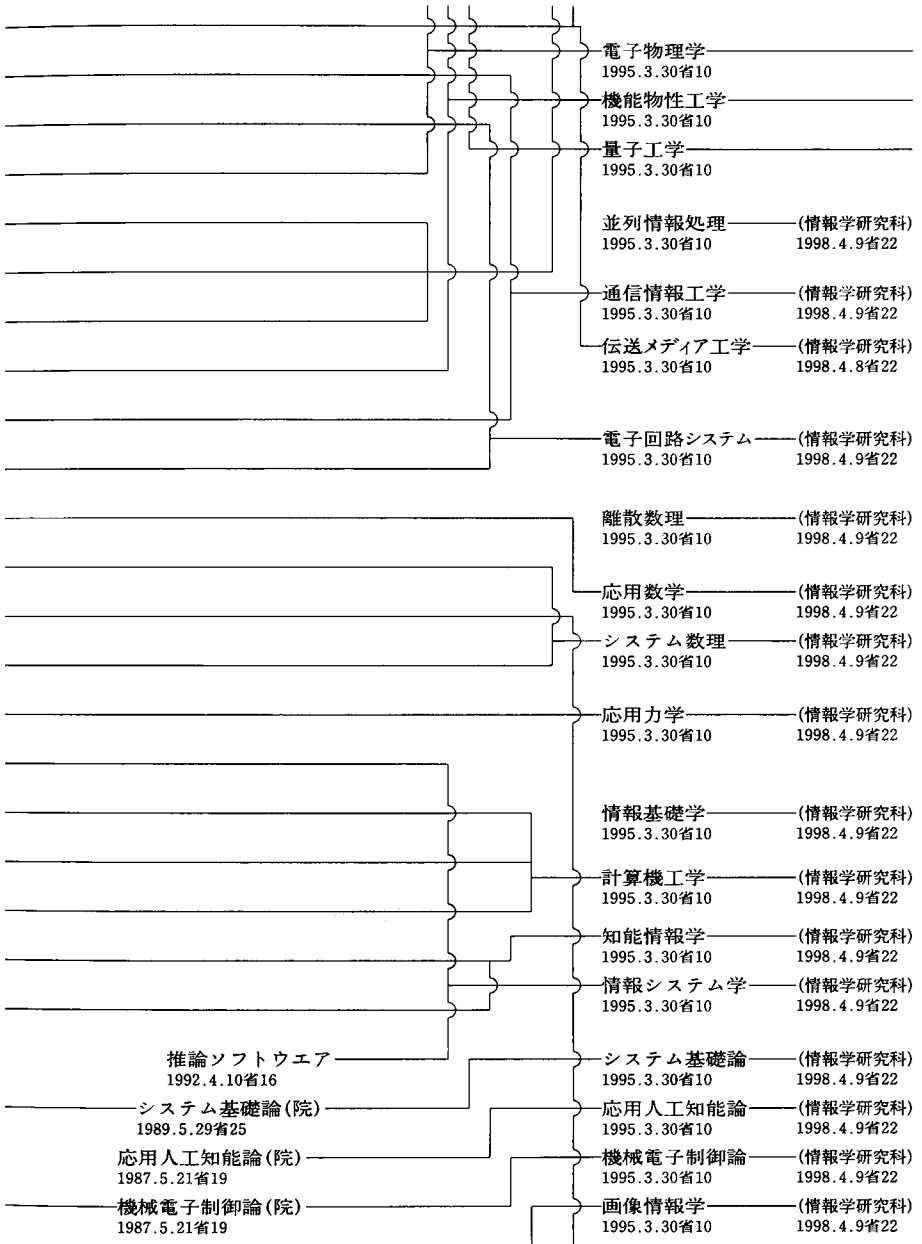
電子物理学
1995.3.30省10

機能物性工学
1995.3.30省10

量子工学
1995.3.30省10

並列情報処理 (情報学研究科)
1995.3.30省10 1998.4.9省22

通信情報工学 (情報学研究科)
1995.3.30省10 1998.4.9省22

伝送メディア工学 (情報学研究科)
1995.3.30省10 1998.4.8省22

電子回路システム (情報学研究科)
1995.3.30省10 1998.4.9省22

離散数理 (情報学研究科)
1995.3.30省10 1998.4.9省22

応用数学 (情報学研究科)
1995.3.30省10 1998.4.9省22

システム数理 (情報学研究科)
1995.3.30省10 1998.4.9省22

応用力学 (情報学研究科)
1995.3.30省10 1998.4.9省22

情報基礎学 (情報学研究科)
1995.3.30省10 1998.4.9省22

計算機工学 (情報学研究科)
1995.3.30省10 1998.4.9省22

知能情報学 (情報学研究科)
1995.3.30省10 1998.4.9省22

情報システム学 (情報学研究科)
1995.3.30省10 1998.4.9省22

推論ソフトウエア
1992.4.10省16

システム基礎論 (情報学研究科)
1995.3.30省10 1998.4.9省22

システム基礎論(院)
1989.5.29省25

応用人工知能論 (情報学研究科)
1995.3.30省10 1998.4.9省22

応用人工知能論(院)
1987.5.21省19

機械電子制御論 (情報学研究科)
1995.3.30省10 1998.4.9省22

機械電子制御論(院)
1987.5.21省19

画像情報学 (情報学研究科)
1995.3.30省10 1998.4.9省22